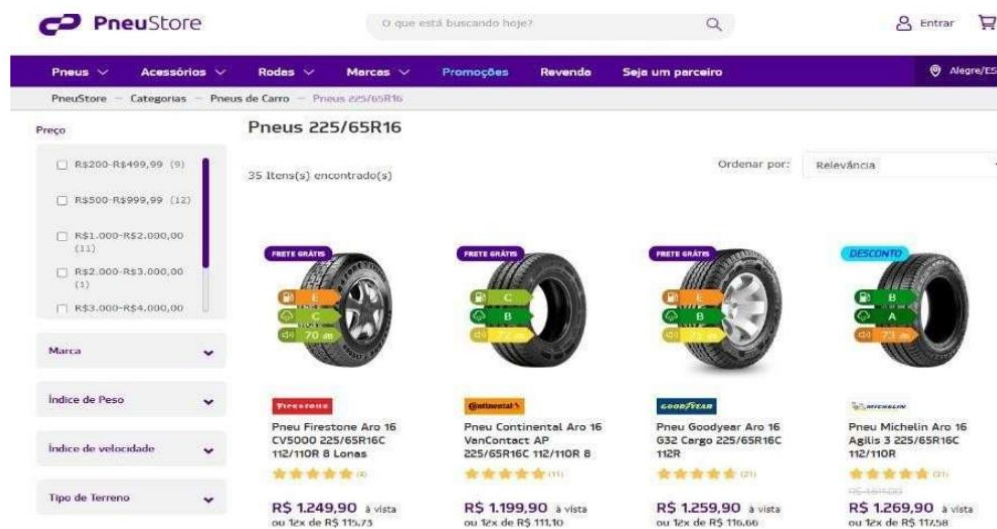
PneuStore

O que está buscando hoje?

Entrar

Pneus ∨ Acessórios ∨ Rodas ∨ Marcas ∨ Promoções Revenda Seja um parceiro Alegre/ES

PneuStore — Categorias — Pneus de Carro — Pneus 225/65R16

Preço

R$200-R$499,99 (9)

R$500-R$999,99 (12)

R$1.000-R$2.000,00 (11)

R$2.000-R$3.000,00 (1)

R$3.000-R$4.000,00

Marca

Índice de Peso

Índice de velocidade

Tipo de Terreno

Pneus 225/65R16

35 Itens(s) encontrado(s)

Ordenar por: Relevância

FRETE GRÁTIS

E
C
70 dB

Firestone

Pneu Firestone Aro 16 CV5000 225/65R16C 112/110R 8 Lonas

(4)

R$ 1.249,90 à vista
ou 12x de R$ 115,73

FRETE GRÁTIS

C
B
72 dB

Continental

Pneu Continental Aro 16 VanContact AP 225/65R16C 112/110R 8

(11)

R$ 1.199,90 à vista
ou 12x de R$ 111,10

FRETE GRÁTIS

E
B
72 dB

GOODYEAR

Pneu Goodyear Aro 16 G32 Cargo 225/65R16C 112R

(21)

R$ 1.259,90 à vista
ou 12x de R$ 116,66

DESCONTO

B
A
73 dB

MICHELIN

Pneu Michelin Aro 16 Agilis 3 225/65R16C 112/110R

(31)

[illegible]

R$ 1.269,90 à vista
ou 12x de R$ 117,58